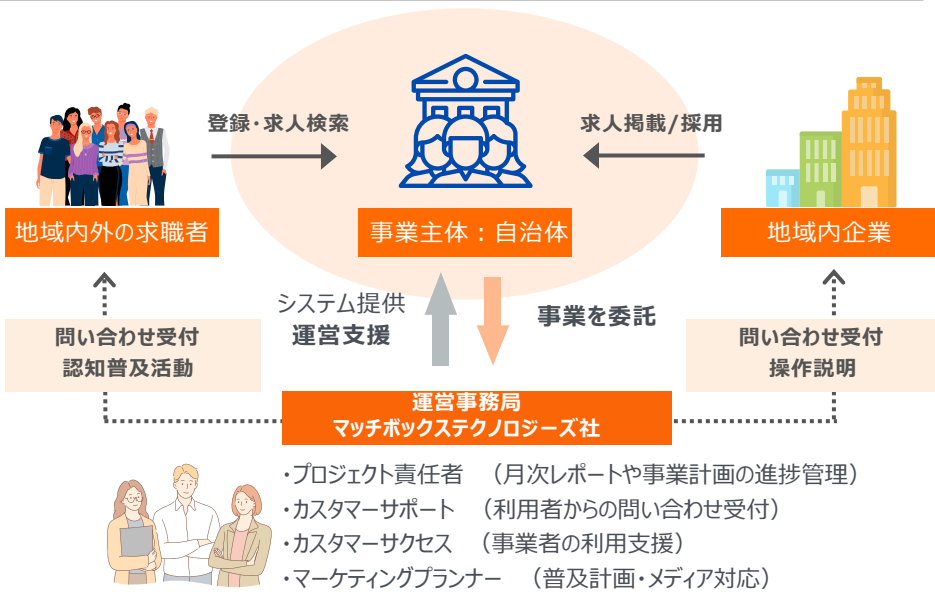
登録・求人検索

求人掲載/採用

地域内外の求職者

事業主体：自治体

地域内企業

システム提供
運営支援

事業を委託

問い合わせ受付
認知普及活動

問い合わせ受付
操作説明

運営事務局
マッチボックステクノロジーズ社

・プロジェクト責任者　（月次レポートや事業計画の進捗管理）
・カスタマーサポート　（利用者からの問い合わせ受付）
・カスタマーサクセス　（事業者の利用支援）
・マーケティングプランナー　（普及計画・メディア対応）